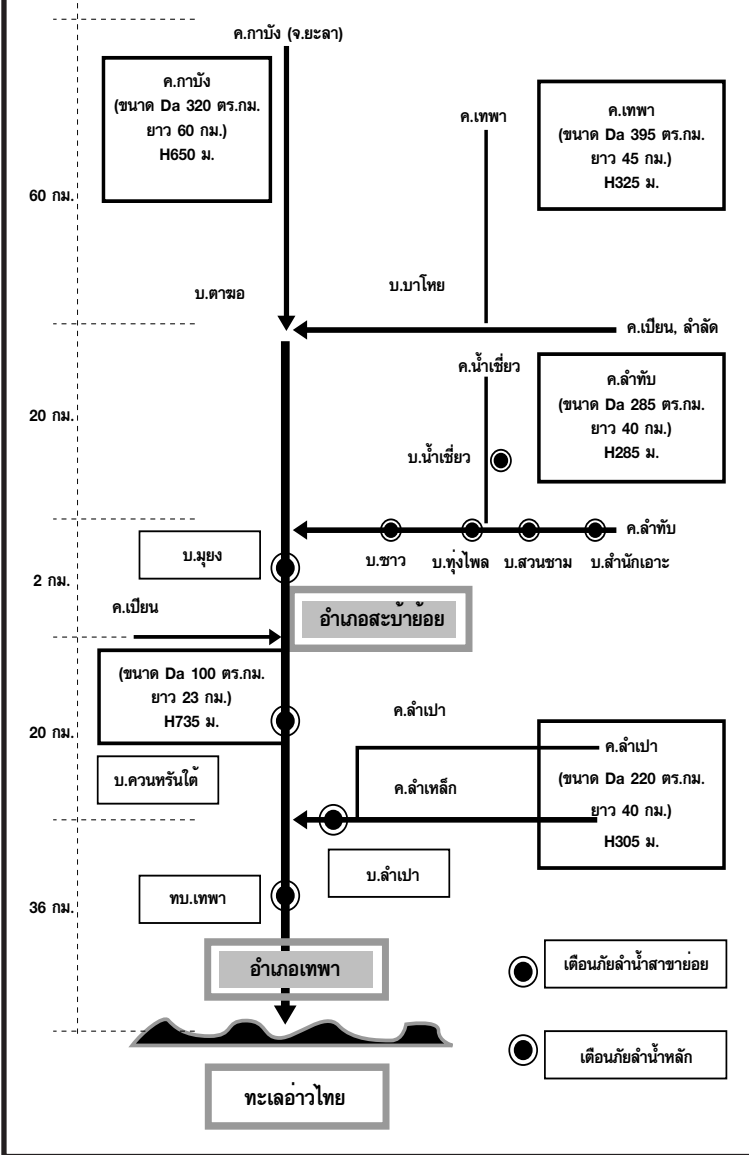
ค.กาบัง (จ.ยะลา)

ค.กาบัง (ขนาด Da 320 ตร.กม. ยาว 60 กม.) H650 ม.

ค.เทพา

ค.เทพา (ขนาด Da 395 ตร.กม. ยาว 45 กม.) H325 ม.

60 กม.

บ.บาโหย

บ.ตาฆอ

ค.เปียน, ลำลัด

ค.น้ำเชี่ยว

ค.ลำทับ (ขนาด Da 285 ตร.กม. ยาว 40 กม.) H285 ม.

20 กม.

บ.น้ำเชี่ยว

ค.ลำทับ

บ.มุยง

บ.ชาว

บ.ทุ่งไพล

บ.สวนชาม

บ.สำนักเอาะ

2 กม.

ค.เปียน

อำเภอสะบ้าย้อย

(ขนาด Da 100 ตร.กม. ยาว 23 กม.) H735 ม.

ค.ลำเปา

20 กม.

ค.ลำเปา (ขนาด Da 220 ตร.กม. ยาว 40 กม.) H305 ม.

บ.ควนหรันใต้

ค.ลำเหล็ก

บ.ลำเปา

ทบ.เทพา

36 กม.

อำเภอเทพา

เตือนภัยลำน้ำสาขาย่อย

เตือนภัยลำน้ำหลัก

ทะเลอ่าวไทย